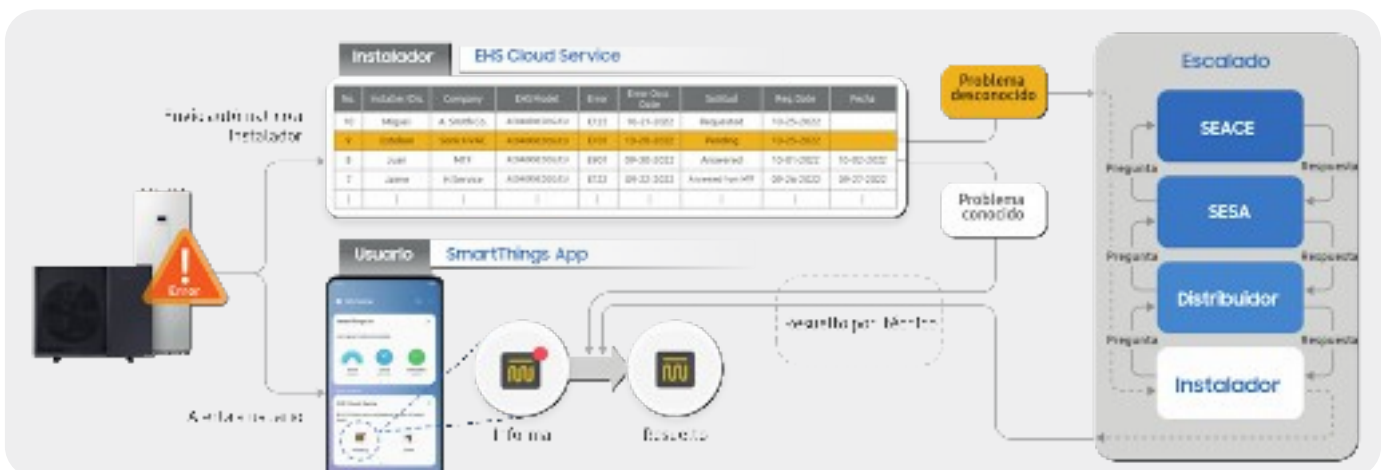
Instalador | EHS Cloud Service

| No. | Installer IDs | Company | EHS Model | Error | Error Occ Date | Solicitud | Req Date | Fecha |
|---|---|---|---|---|---|---|---|---|
| 10 | Miguel | A. Solutions | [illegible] | E122 | 10-25-2022 | Requested | 10-25-2022 | |
| 9 | Esteban | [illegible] | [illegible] | E122 | 10-25-2022 | Pending | 10-25-2022 | |
| 8 | Juan | MTY | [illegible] | E901 | 09-30-2022 | Answered | 10-01-2022 | 10-02-2022 |
| 7 | Jaime | H.Service | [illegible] | E122 | 09-22-2022 | Answered from MTY | 09-26-2022 | 09-27-2022 |

Aviso de error al Instalador

Usuario | SmartThings App

Aviso al usuario

Problema desconocido

Problema conocido

Escalado

SEACE

SESA

Distribuidor

Instalador

Pregunta

Respuesta

Pregunta

Respuesta

Pregunta

Respuesta

Error

Resuelto por Técnico

Problema

Resuelto